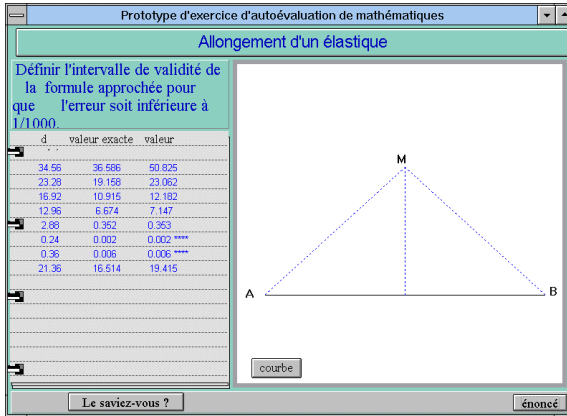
Prototype d'exercice d'autoévaluation de mathématiques

Allongement d'un élastique

Définir l'intervalle de validité de la formule approchée pour que l'erreur soit inférieure à 1/1000.

| d | valeur exacte | valeur |
|---|---|---|
| 34.56 | 36.586 | 50.825 |
| 23.28 | 19.158 | 23.062 |
| 16.92 | 10.915 | 12.182 |
| 12.96 | 6.674 | 7.147 |
| 2.88 | 0.352 | 0.353 |
| 0.24 | 0.002 | 0.002 **** |
| 0.36 | 0.006 | 0.006 **** |
| 21.36 | 16.514 | 19.415 |

M

A

B

courbe

Le saviez-vous ?

énoncé